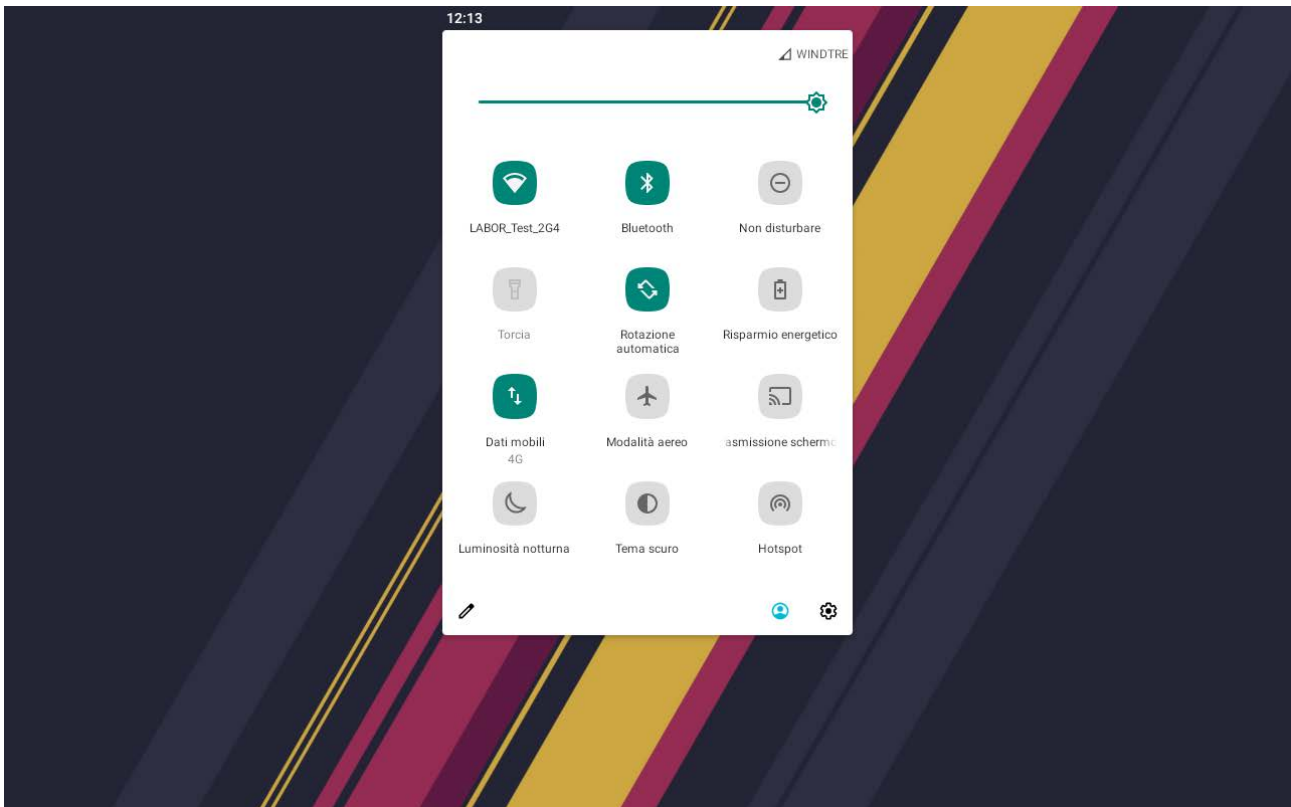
12:13

WINDTRE

LABOR_Test_2G4

Bluetooth

Non disturbare

Torcia

Rotazione automatica

Risparmio energetico

Dati mobili
4G

Modalità aereo

asmissione schermo

Luminosità notturna

Tema scuro

Hotspot